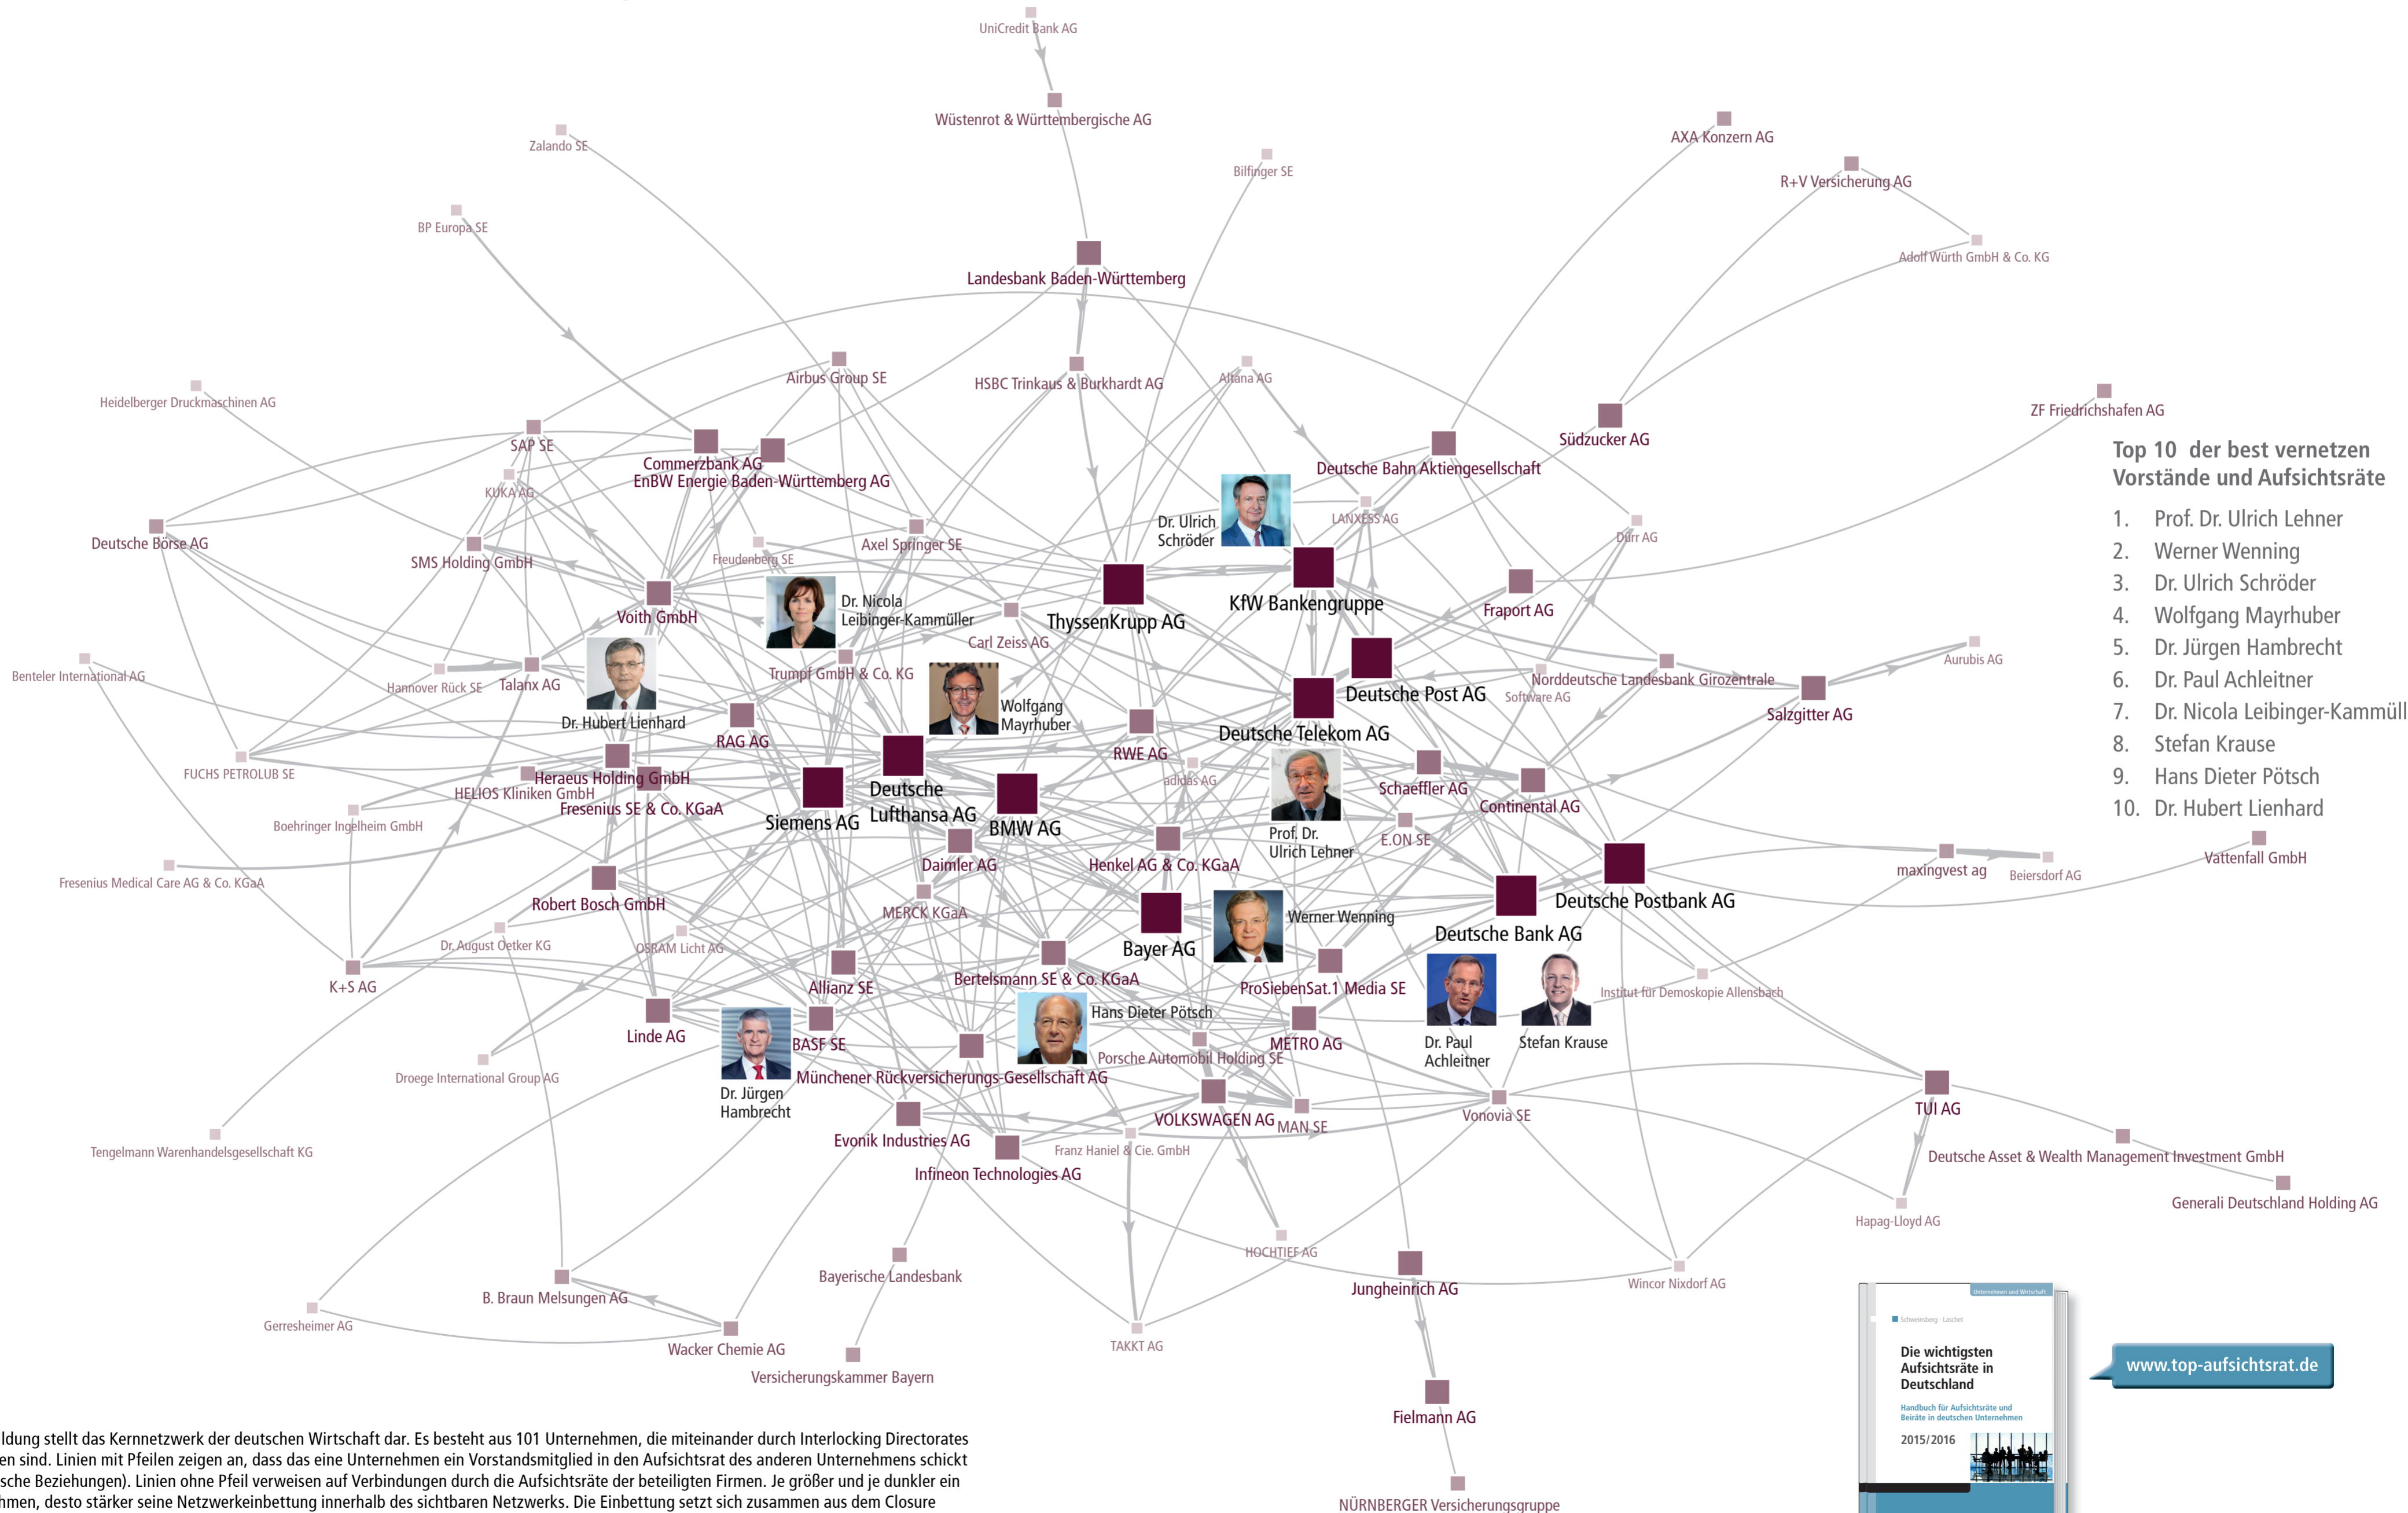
UniCredit Bank AG
Wüstenrot & Württembergische AG
Zalando SE
Bilfinger SE
AXA Konzern AG
R+V Versicherung AG
Adolf Würth GmbH & Co. KG
BP Europa SE
Landesbank Baden-Württemberg
Heidelberger Druckmaschinen AG
Airbus Group SE
HSBC Trinkaus & Burkhardt AG
Altana AG
Südzucker AG
ZF Friedrichshafen AG
SAP SE
Commerzbank AG
EnBW Energie Baden-Württemberg AG
Deutsche Bahn Aktiengesellschaft
KUKA AG
LANXESS AG
Dürr AG
Deutsche Börse AG
SMS Holding GmbH
Freudenberg SE
Axel Springer SE
Dr. Ulrich Schröder
Voith GmbH
Dr. Nicola Leibinger-Kammüller
ThyssenKrupp AG
KfW Bankengruppe
Fraport AG
Carl Zeiss AG
Benteler International AG
Hannover Rück SE
Talanx AG
Trumpf GmbH & Co. KG
Norddeutsche Landesbank Girozentrale
Aurubis AG
Software AG
Deutsche Post AG
Salzgitter AG
Dr. Hubert Lienhard
Wolfgang Mayrhuber
RAG AG
RWE AG
Deutsche Telekom AG
FUCHS PETROLUB SE
Heraeus Holding GmbH
HELIOS Kliniken GmbH
Fresenius SE & Co. KGaA
Deutsche Lufthansa AG
Siemens AG
BMW AG
adidas AG
Schaeffler AG
Continental AG
Boehringer Ingelheim GmbH
Prof. Dr. Ulrich Lehner
E.ON SE
Daimler AG
Henkel AG & Co. KGaA
maxingvest ag
Beiersdorf AG
Vattenfall GmbH
Fresenius Medical Care AG & Co. KGaA
Robert Bosch GmbH
MERCK KGaA
Werner Wenning
Deutsche Postbank AG
Deutsche Bank AG
Dr. August Oetker KG
OSRAM Licht AG
Bayer AG
K+S AG
Allianz SE
Bertelsmann SE & Co. KGaA
ProSiebenSat.1 Media SE
Institut für Demoskopie Allensbach
Linde AG
BASF SE
Hans Dieter Pötsch
METRO AG
Dr. Paul Achleitner
Stefan Krause
Droege International Group AG
Dr. Jürgen Hambrecht
Münchener Rückversicherungs-Gesellschaft AG
Porsche Automobil Holding SE
TUI AG
VOLKSWAGEN AG
MAN SE
Vonovia SE
Evonik Industries AG
Tengelmann Warenhandelsgesellschaft KG
Franz Haniel & Cie. GmbH
Infineon Technologies AG
Deutsche Asset & Wealth Management Investment GmbH
Generali Deutschland Holding AG
Hapag-Lloyd AG
HOCHTIEF AG
Bayerische Landesbank
Jungheinrich AG
Wincor Nixdorf AG
Gerresheimer AG
B. Braun Melsungen AG
Wacker Chemie AG
TAKKT AG
Versicherungskammer Bayern
Fielmann AG
NÜRNBERGER Versicherungsgruppe

Top 10 der best vernetzen Vorstände und Aufsichtsräte
1. Prof. Dr. Ulrich Lehner
2. Werner Wenning
3. Dr. Ulrich Schröder
4. Wolfgang Mayrhuber
5. Dr. Jürgen Hambrecht
6. Dr. Paul Achleitner
7. Dr. Nicola Leibinger-Kammüll
8. Stefan Krause
9. Hans Dieter Pötsch
10. Dr. Hubert Lienhard

Unternehmen und Wirtschaft
Schweinsberg · Laschet
Die wichtigsten Aufsichtsräte in Deutschland
Handbuch für Aufsichtsräte und Beiräte in deutschen Unternehmen
2015/2016

www.top-aufsichtsrat.de

ldung stellt das Kernnetzwerk der deutschen Wirtschaft dar. Es besteht aus 101 Unternehmen, die miteinander durch Interlocking Directorates en sind. Linien mit Pfeilen zeigen an, dass das eine Unternehmen ein Vorstandsmitglied in den Aufsichtsrat des anderen Unternehmens schickt sche Beziehungen). Linien ohne Pfeil verweisen auf Verbindungen durch die Aufsichtsräte der beteiligten Firmen. Je größer und je dunkler ein hmen, desto stärker seine Netzwerkeinbettung innerhalb des sichtbaren Netzwerks. Die Einbettung setzt sich zusammen aus dem Closure